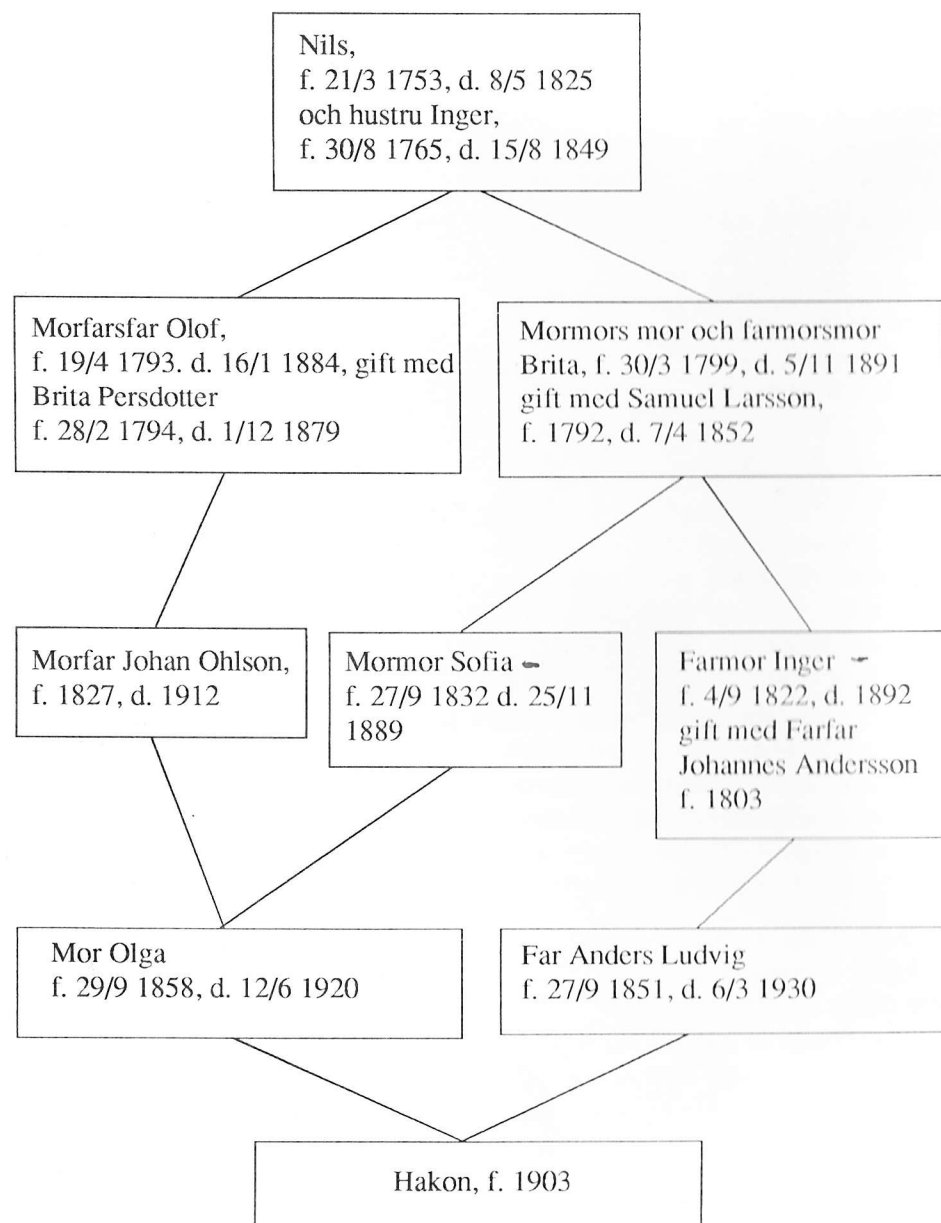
Nils,
f. 21/3 1753, d. 8/5 1825
och hustru Inger,
f. 30/8 1765, d. 15/8 1849

Morfarsfar Olof,
f. 19/4 1793. d. 16/1 1884, gift med
Brita Persdotter
f. 28/2 1794, d. 1/12 1879

Mormors mor och farmorsmor
Brita, f. 30/3 1799, d. 5/11 1891
gift med Samuel Larsson,
f. 1792, d. 7/4 1852

Morfar Johan Ohlson,
f. 1827, d. 1912

Mormor Sofia
f. 27/9 1832 d. 25/11
1889

Farmor Inger
f. 4/9 1822, d. 1892
gift med Farfar
Johannes Andersson
f. 1803

Mor Olga
f. 29/9 1858, d. 12/6 1920

Far Anders Ludvig
f. 27/9 1851, d. 6/3 1930

Hakon, f. 1903